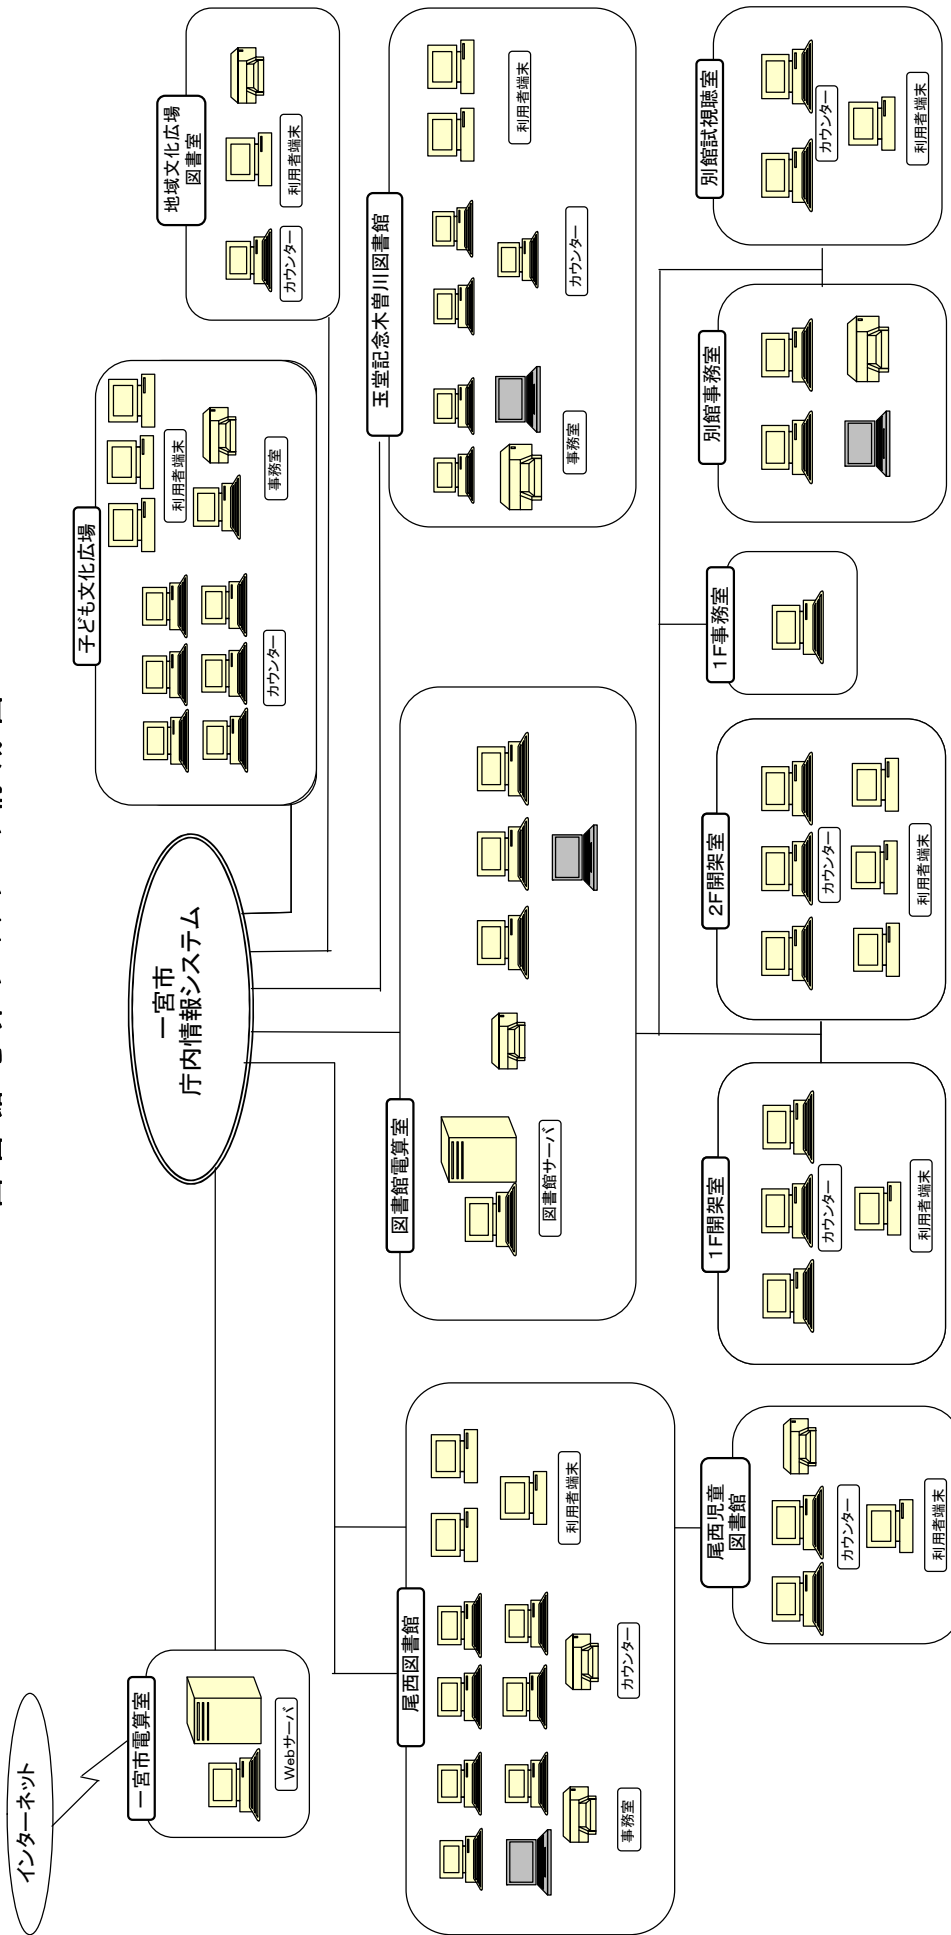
インターネット

一宮市電算室

Webサーバ

一宮市
庁内情報システム

子ども文化広場

カウンター

利用者端末

事務室

地域文化広場
図書室

カウンター

利用者端末

玉堂記念木曽川図書館

事務室

カウンター

利用者端末

図書館電算室

図書館サーバ

尾西図書館

事務室

カウンター

利用者端末

尾西児童
図書館

カウンター

利用者端末

1F開架室

カウンター

利用者端末

2F開架室

カウンター

利用者端末

1F事務室

別館事務室

別館試視聴室

カウンター

利用者端末